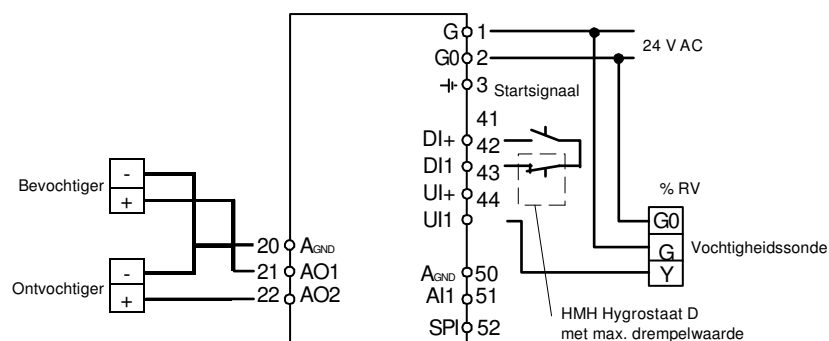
G 1
G0 2
24 V AC
3 Startsignaal
41
DI+ 42
DI1 43
UI+ 44
UI1
Bevochtiger
-
+
20 $A_{GND}$
21 AO1
22 AO2
Ontvochtiger
-
+
$A_{GND}$ 50
AI1 51
SPI 52
% RV
G0
G
Y
Vochtigheidssonde
HMH Hygrostaat D
met max. drempelwaarde